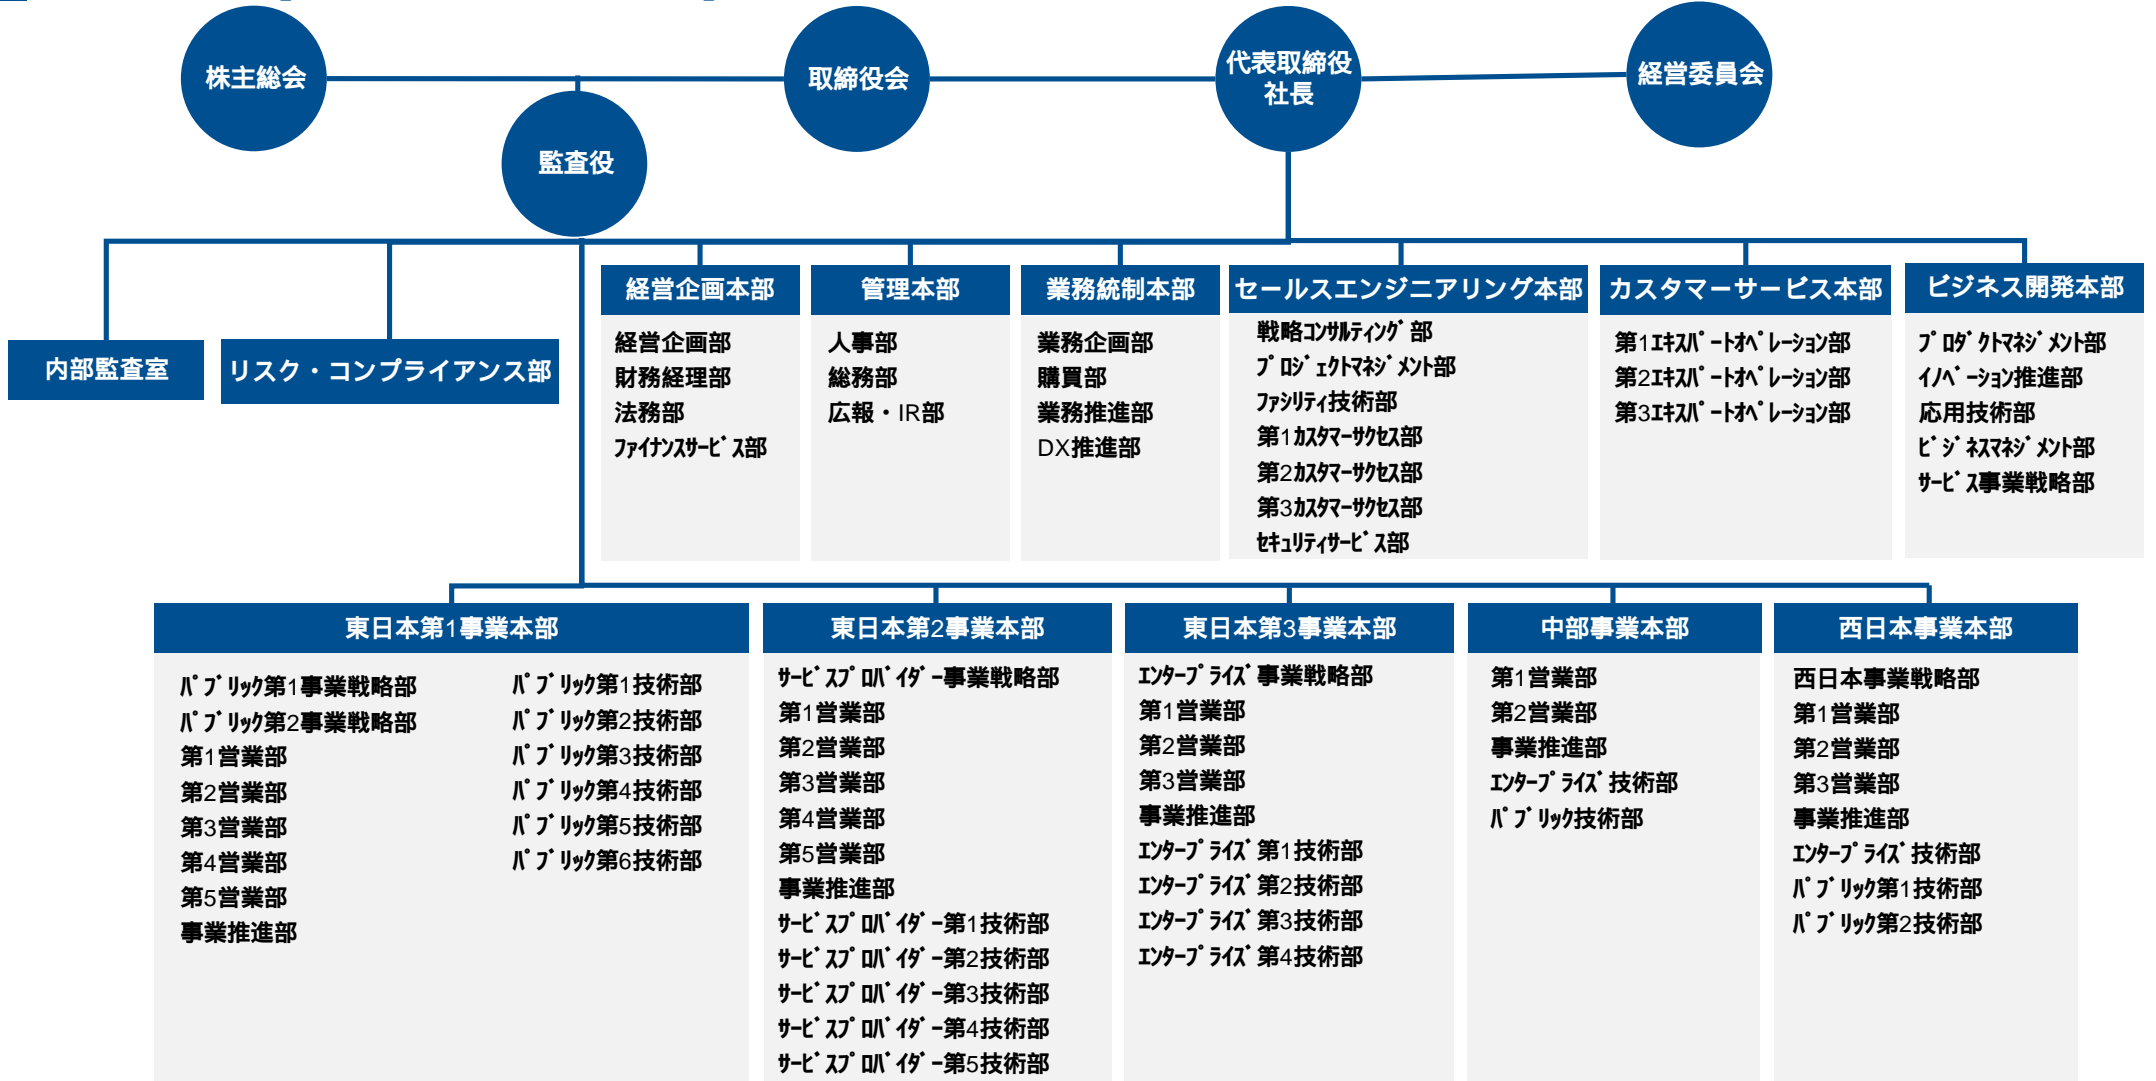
株主総会

取締役会

代表取締役
社長

経営委員会

監査役

内部監査室

リスク・コンプライアンス部

経営企画本部
経営企画部
財務経理部
法務部
ﾌｧｲﾅﾝｽｻｰﾋﾞｽ部

管理本部
人事部
総務部
広報・IR部

業務統制本部
業務企画部
購買部
業務推進部
DX推進部

セールスエンジニアリング本部
戦略ｺﾝｻﾙﾃｨﾝｸﾞ部
ﾌﾟﾛｼﾞｪｸﾄﾏﾈｼﾞﾒﾝﾄ部
ﾌｧｼﾘﾃｨ技術部
第1ｶｽﾀﾏｰｻｸｾｽ部
第2ｶｽﾀﾏｰｻｸｾｽ部
第3ｶｽﾀﾏｰｻｸｾｽ部
ｾｷｭﾘﾃｨｻｰﾋﾞｽ部

カスタマーサービス本部
第1ｴｷｽﾊﾟｰﾄｵﾍﾟﾚｰｼｮﾝ部
第2ｴｷｽﾊﾟｰﾄｵﾍﾟﾚｰｼｮﾝ部
第3ｴｷｽﾊﾟｰﾄｵﾍﾟﾚｰｼｮﾝ部

ビジネス開発本部
ﾌﾟﾛﾀﾞｸﾄﾏﾈｼﾞﾒﾝﾄ部
ｲﾉﾍﾞｰｼｮﾝ推進部
応用技術部
ﾋﾞｼﾞﾈｽﾏﾈｼﾞﾒﾝﾄ部
ｻｰﾋﾞｽ事業戦略部

東日本第1事業本部
ﾊﾟﾌﾞﾘｯｸ第1事業戦略部
ﾊﾟﾌﾞﾘｯｸ第2事業戦略部
第1営業部
第2営業部
第3営業部
第4営業部
第5営業部
事業推進部
ﾊﾟﾌﾞﾘｯｸ第1技術部
ﾊﾟﾌﾞﾘｯｸ第2技術部
ﾊﾟﾌﾞﾘｯｸ第3技術部
ﾊﾟﾌﾞﾘｯｸ第4技術部
ﾊﾟﾌﾞﾘｯｸ第5技術部
ﾊﾟﾌﾞﾘｯｸ第6技術部

東日本第2事業本部
ｻｰﾋﾞｽﾌﾟﾛﾊﾞｲﾀﾞｰ事業戦略部
第1営業部
第2営業部
第3営業部
第4営業部
第5営業部
事業推進部
ｻｰﾋﾞｽﾌﾟﾛﾊﾞｲﾀﾞｰ第1技術部
ｻｰﾋﾞｽﾌﾟﾛﾊﾞｲﾀﾞｰ第2技術部
ｻｰﾋﾞｽﾌﾟﾛﾊﾞｲﾀﾞｰ第3技術部
ｻｰﾋﾞｽﾌﾟﾛﾊﾞｲﾀﾞｰ第4技術部
ｻｰﾋﾞｽﾌﾟﾛﾊﾞｲﾀﾞｰ第5技術部

東日本第3事業本部
ｴﾝﾀｰﾌﾟﾗｲｽﾞ事業戦略部
第1営業部
第2営業部
第3営業部
事業推進部
ｴﾝﾀｰﾌﾟﾗｲｽﾞ第1技術部
ｴﾝﾀｰﾌﾟﾗｲｽﾞ第2技術部
ｴﾝﾀｰﾌﾟﾗｲｽﾞ第3技術部
ｴﾝﾀｰﾌﾟﾗｲｽﾞ第4技術部

中部事業本部
第1営業部
第2営業部
事業推進部
ｴﾝﾀｰﾌﾟﾗｲｽﾞ技術部
ﾊﾟﾌﾞﾘｯｸ技術部

西日本事業本部
西日本事業戦略部
第1営業部
第2営業部
第3営業部
事業推進部
ｴﾝﾀｰﾌﾟﾗｲｽﾞ技術部
ﾊﾟﾌﾞﾘｯｸ第1技術部
ﾊﾟﾌﾞﾘｯｸ第2技術部